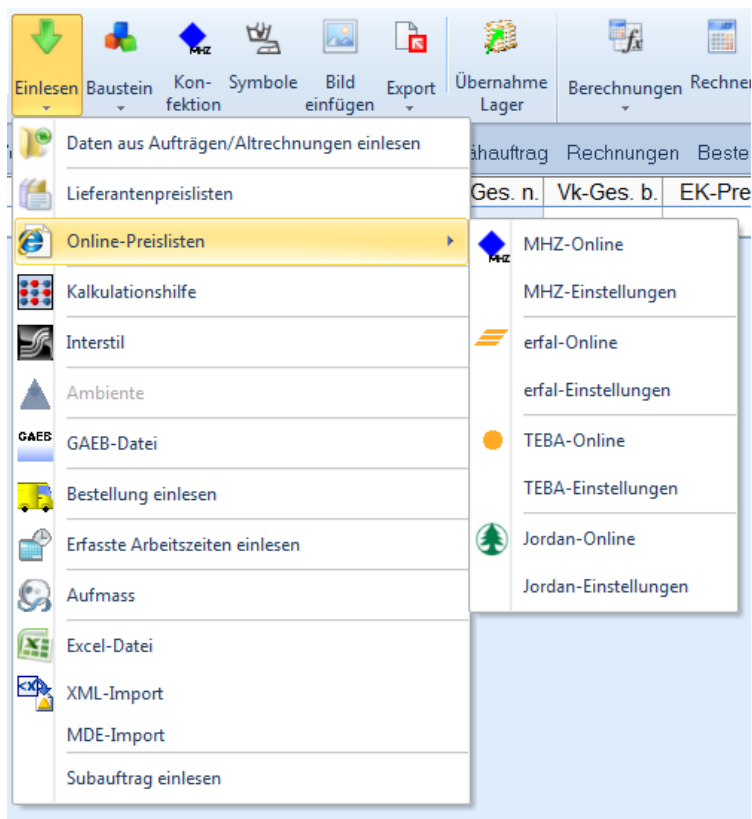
Einlesen Baustein Kon-fektion Symbole Bild einfügen Export Übernahme Lager Berechnungen Rechner

ähauftrag Rechnungen Beste

Ges. n. Vk-Ges. b. EK-Pre

Daten aus Aufträgen/Altrechnungen einlesen
Lieferantenpreislisten
Online-Preislisten
Kalkulationshilfe
Interstil
Ambiente
GAEB GAEB-Datei
Bestellung einlesen
Erfasste Arbeitszeiten einlesen
Aufmass
Excel-Datei
XML-Import
MDE-Import
Subauftrag einlesen

MHZ MHZ-Online
MHZ-Einstellungen
erfal-Online
erfal-Einstellungen
TEBA-Online
TEBA-Einstellungen
Jordan-Online
Jordan-Einstellungen